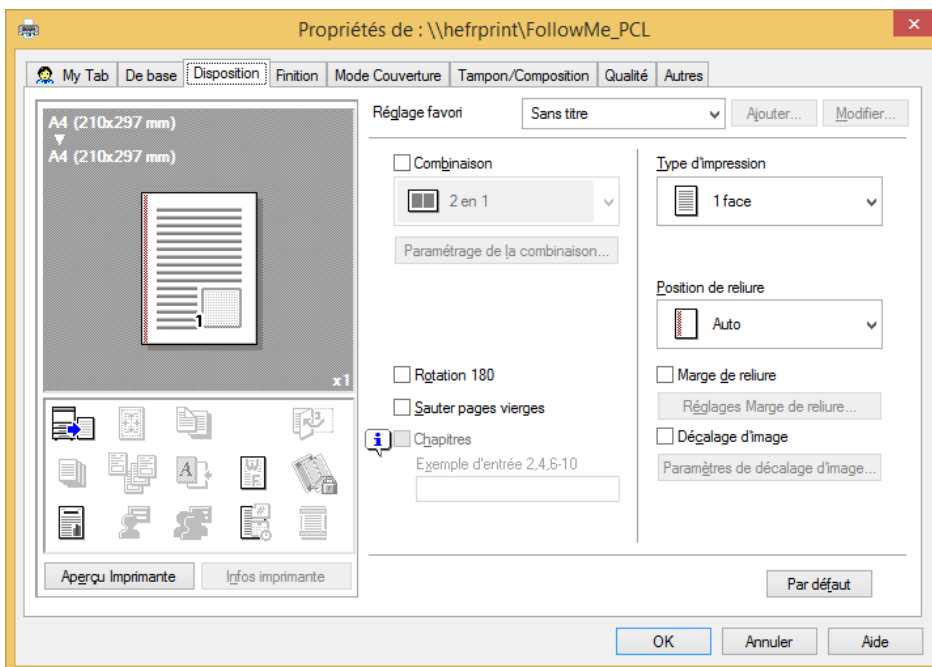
Propriétés de : \\hefrprint\FollowMe_PCL

My Tab | De base | Disposition | Finition | Mode Couverture | Tampon/Composition | Qualité | Autres

A4 (210x297 mm)
▼
A4 (210x297 mm)

1

x1

Réglage favori
Sans titre
Ajouter...
Modifier...

Combinaison
2 en 1
Paramétrage de la combinaison...

Rotation 180
Sauter pages vierges
Chapitres
Exemple d'entrée 2,4,6-10

Type d'impression
1 face

Position de reliure
Auto

Marge de reliure
Réglages Marge de reliure...
Décalage d'image
Paramètres de décalage d'image...

Aperçu Imprimante
Infos imprimante

Par défaut

OK
Annuler
Aide